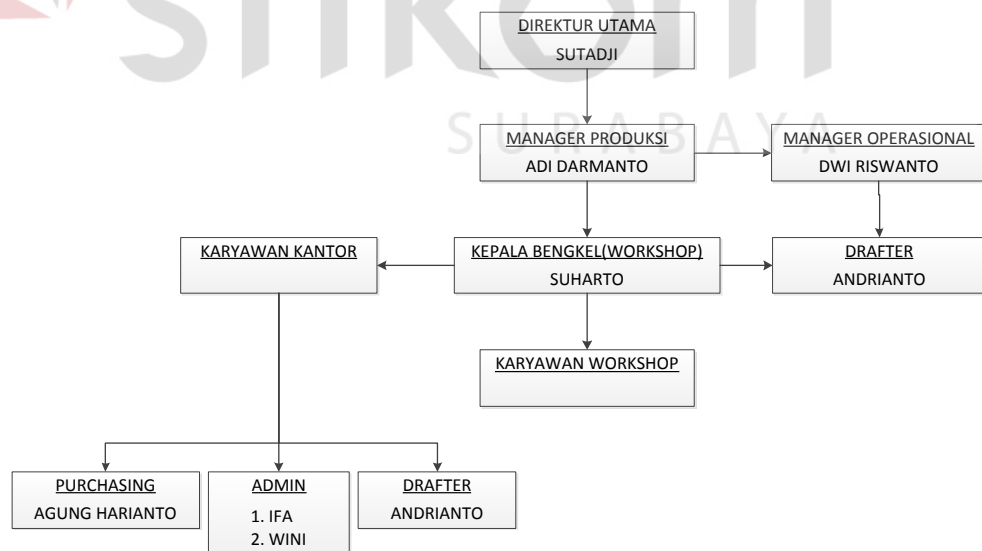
STIKOM
SURABAYA

DIREKTUR UTAMA
SUTADJI

MANAGER PRODUKSI
ADI DARMANTO

MANAGER OPERASIONAL
DWI RISWANTO

KARYAWAN KANTOR

KEPALA BENGKEL(WORKSHOP)
SUHARTO

DRAFTER
ANDRIANTO

KARYAWAN WORKSHOP

PURCHASING
AGUNG HARIANTO

ADMIN
1. IFA
2. WINI

DRAFTER
ANDRIANTO